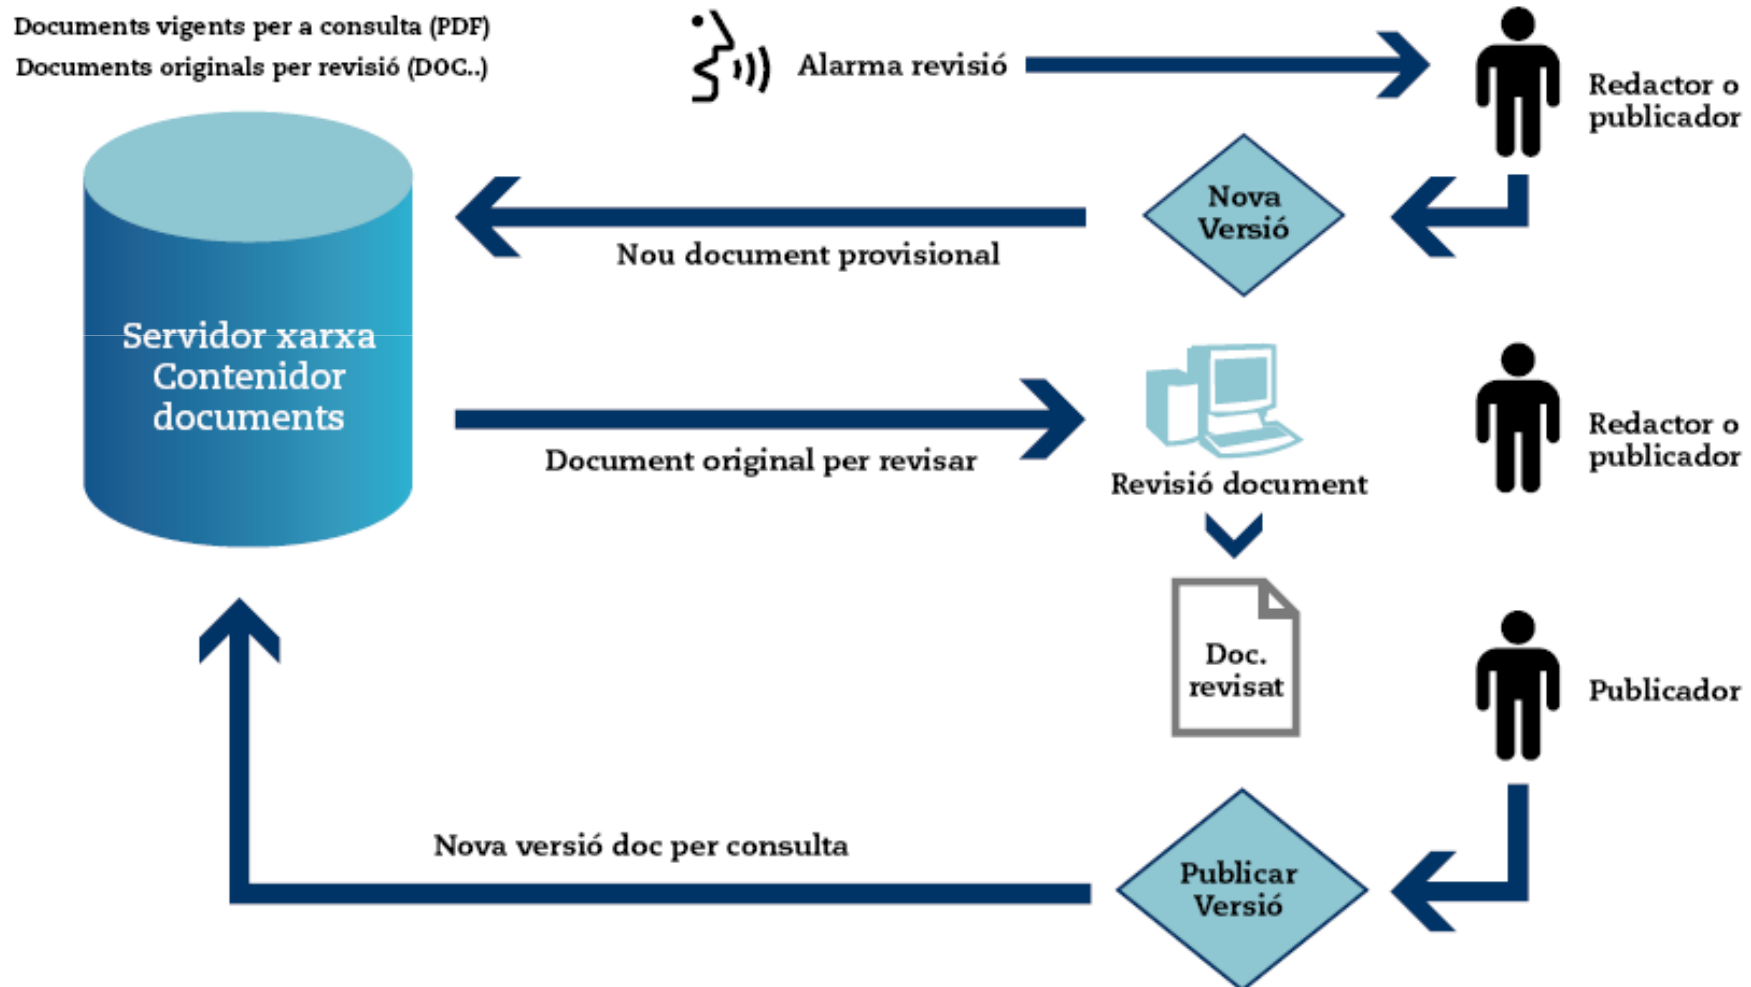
Documents vigents per a consulta (PDF)
Documents originals per revisió (DOC..)

Alarma revisió

Redactor o publicador

Nova Versió

Nou document provisional

Servidor xarxa
Contenidor
documents

Document original per revisar

Revisió document

Redactor o publicador

Doc. revisat

Publicador

Nova versió doc per consulta

Publicar Versió